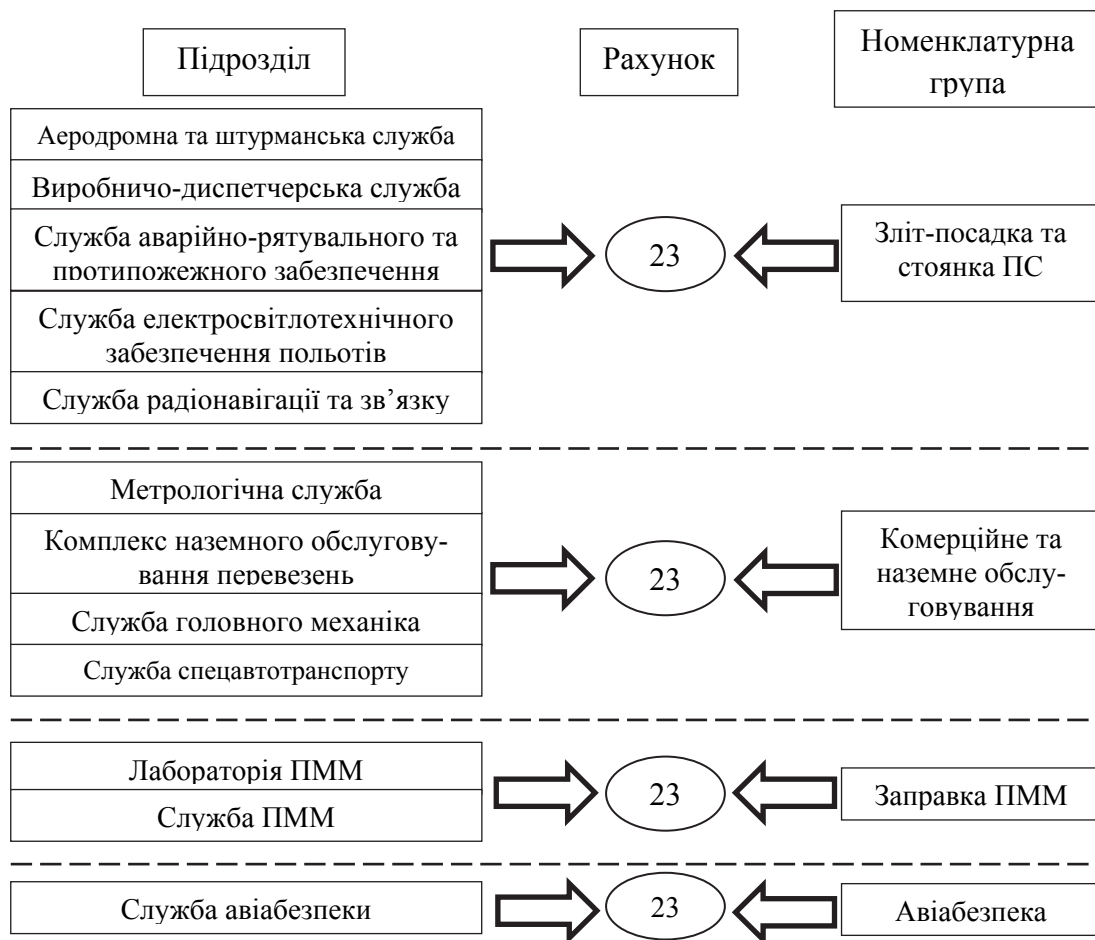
Підрозділ

Рахунок

Номенклатурна група

Аеродромна та штурманська служба

Виробничо-диспетчерська служба

Служба аварійно-рятувального та протипожежного забезпечення

Служба електросвітлотехнічного забезпечення польотів

Служба радіонавігації та зв'язку

23

Зліт-посадка та стоянка ПС

Метрологічна служба

Комплекс наземного обслуговування перевезень

Служба головного механіка

Служба спецавтотранспорту

23

Комерційне та наземне обслуговування

Лабораторія ПММ

Служба ПММ

23

Заправка ПММ

Служба авіабезпеки

23

Авіабезпека